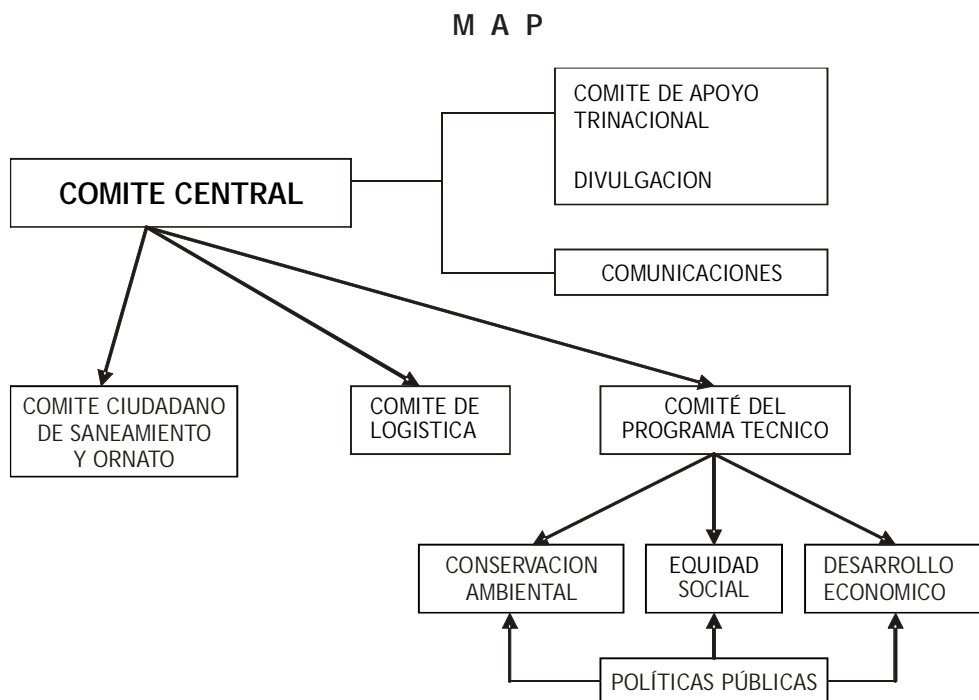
M A P

COMITE DE APOYO TRINACIONAL

DIVULGACION

COMITE CENTRAL

COMUNICACIONES

COMITE CIUDADANO DE SANEAMIENTO Y ORNATO

COMITE DE LOGISTICA

COMITÉ DEL PROGRAMA TECNICO

CONSERVACION AMBIENTAL

EQUIDAD SOCIAL

DESARROLLO ECONOMICO

POLÍTICAS PÚBLICAS